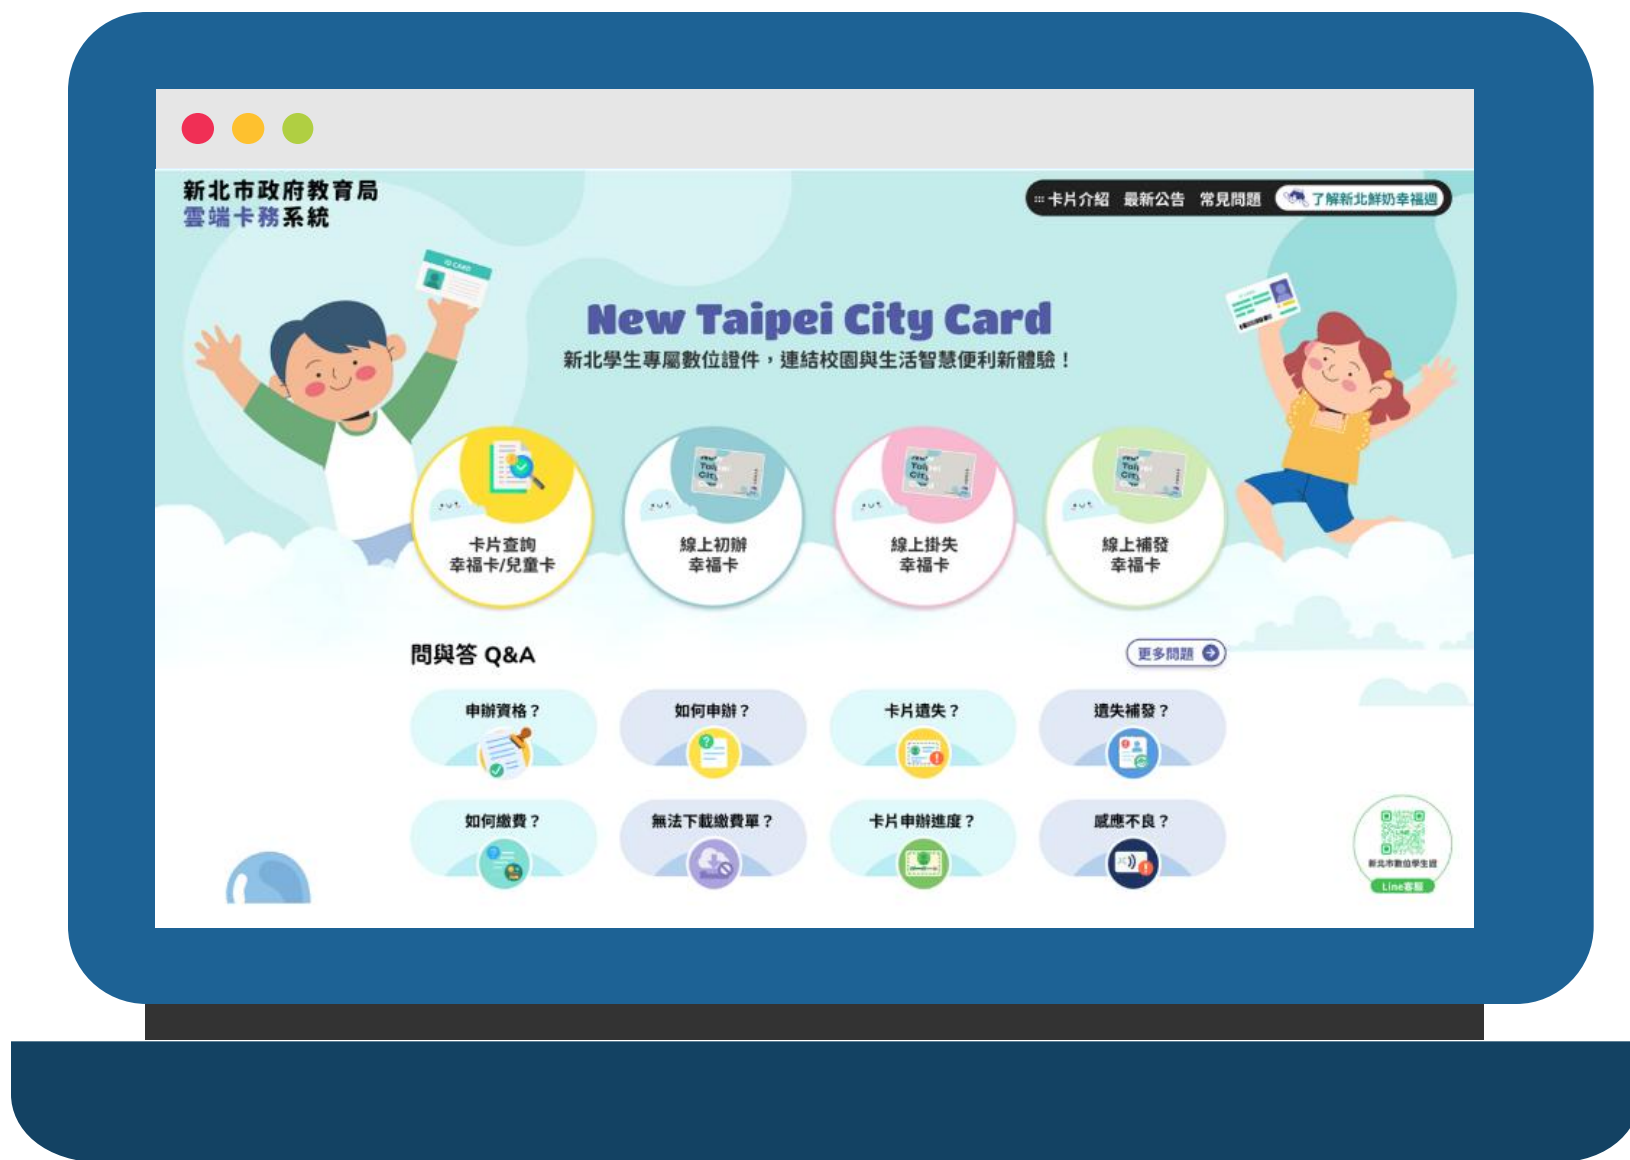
新北市政府教育局
雲端卡務系統

卡片介紹 最新公告 常見問題 了解新北鮮奶幸福週

New Taipei City Card
新北學生專屬數位證件，連結校園與生活智慧便利新體驗！

卡片查詢
幸福卡/兒童卡

線上初辦
幸福卡

線上掛失
幸福卡

線上補發
幸福卡

問與答 Q&A

更多問題

申辦資格？

如何申辦？

卡片遺失？

遺失補發？

如何繳費？

無法下載繳費單？

卡片申辦進度？

感應不良？

新北市數位學生證
Line客服